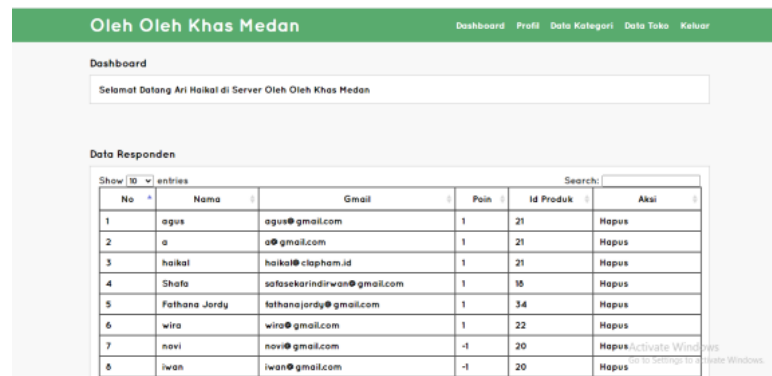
Oleh Oleh Khas Medan

Dashboard Profil Data Kategori Data Toko Keluar

Dashboard

Selamat Datang Ari Haikal di Server Oleh Oleh Khas Medan

Data Responden

Show 10 entries

Search:

| No | Nama | Gmail | Poin | Id Produk | Aksi |
|---|---|---|---|---|---|
| 1 | agus | agus@gmail.com | 1 | 21 | Hapus |
| 2 | a | a@gmail.com | 1 | 21 | Hapus |
| 3 | haikal | haikal@clapham.id | 1 | 21 | Hapus |
| 4 | Shafa | safasekarindirwan@gmail.com | 1 | 18 | Hapus |
| 5 | Fathana Jordy | fathanajordy@gmail.com | 1 | 34 | Hapus |
| 6 | wira | wira@gmail.com | 1 | 22 | Hapus |
| 7 | novi | novi@gmail.com | -1 | 20 | Hapus |
| 8 | iwan | iwan@gmail.com | -1 | 20 | Hapus |

Activate Windows
Go to Settings to activate Windows.